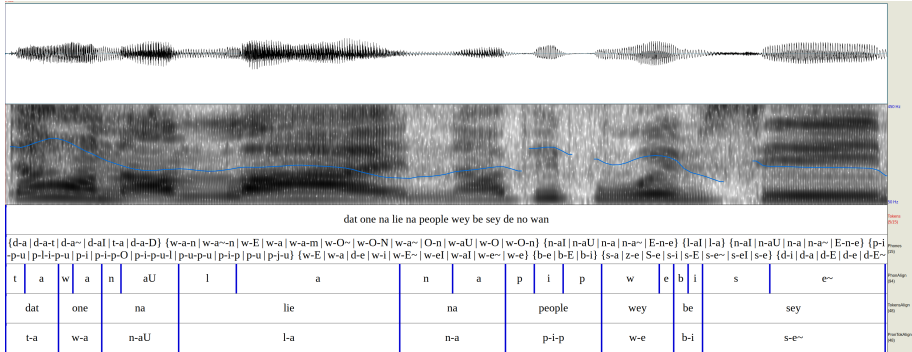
dat one na lie na people wey be sey de no wan

{d-a | d-a-t | d-a~ | d-aI | t-a | d-a-D} {w-a-n | w-a~-n | w-E | w-a | w-a-m | w-O~ | w-O-N | w-a~ | O-n | w-aU | w-O | w-O-n} {n-aI | n-aU | n-a | n-a~ | E-n-e} {l-aI | l-a} {n-aI | n-aU | n-a | n-a~ | E-n-e} {p-i-p-u | p-l-i-p-u | p-i | p-i-p-O | p-i-p-u-l | p-u-p-u | p-i-p | p-u | p-j-u} {w-E | w-a | w-a | d-e | w-i | w-E~ | w-eI | w-aI | w-e~ | w-e} {b-e | b-E | b-i} {s-a | z-e | S-e | s-i | s-E | s-e~ | s-eI | s-e} {d-i | d-a | d-E | d-e | d-E~

| t | a | w | a | n | aU | l | a | n | a | p | i | p | w | e | b | i | s | e~ |
|---|---|---|---|---|---|---|---|---|---|---|---|---|---|---|---|---|---|---|

| dat | one | na | lie | na | people | wey | be | sey |
|---|---|---|---|---|---|---|---|---|
| t-a | w-a | n-aU | l-a | n-a | p-i-p | w-e | b-i | s-e~ |